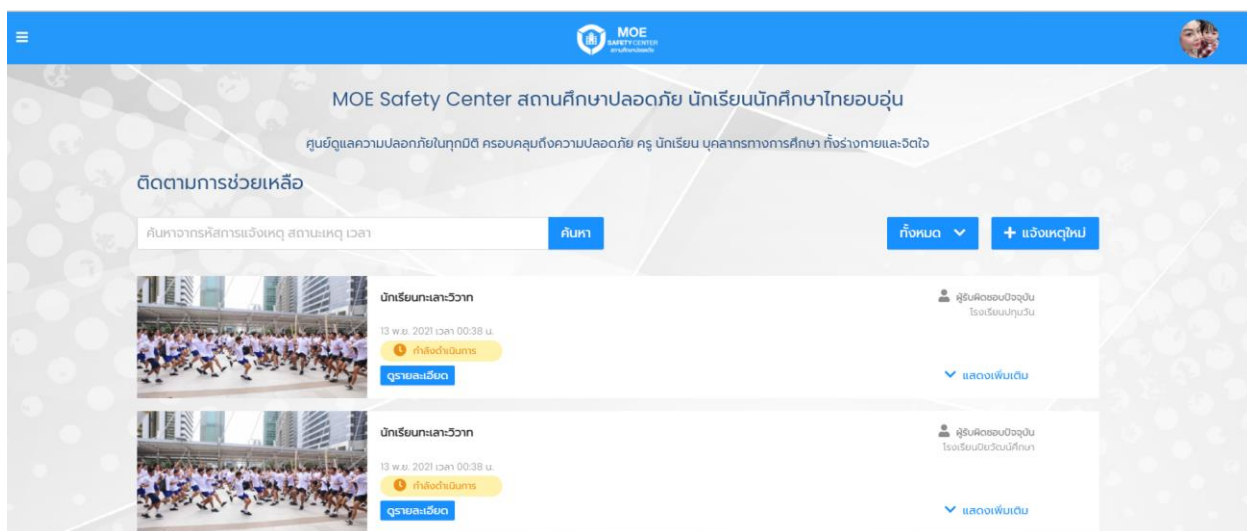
MOE SAFETY CENTER

MOE Safety Center สถานศึกษาปลอดภัย นักเรียนนักศึกษาไทยอบอุ่น

ศูนย์ดูแลความปลอดภัยในทุกมิติ ครอบคลุมถึงความปลอดภัย ครู นักเรียน บุคลากรทางการศึกษา ทั้งร่างกายและจิตใจ

ติดตามการช่วยเหลือ

ค้นหาจากรหัสการแจ้งเหตุ สถานะเหตุ เวลา

ค้นหา

ทั้งหมด

+ แจ้งเหตุใหม่

นักเรียนทะเลาะวิวาท

13 พ.ย. 2021 เวลา 00:38 น.

กำลังดำเนินการ

ดูรายละเอียด

ผู้รับผิดชอบปัจจุบัน
โรงเรียนปทุมวัน

แสดงเพิ่มเติม

นักเรียนทะเลาะวิวาท

13 พ.ย. 2021 เวลา 00:38 น.

กำลังดำเนินการ

ดูรายละเอียด

ผู้รับผิดชอบปัจจุบัน
โรงเรียนปิยวัฒน์ศึกษา

แสดงเพิ่มเติม